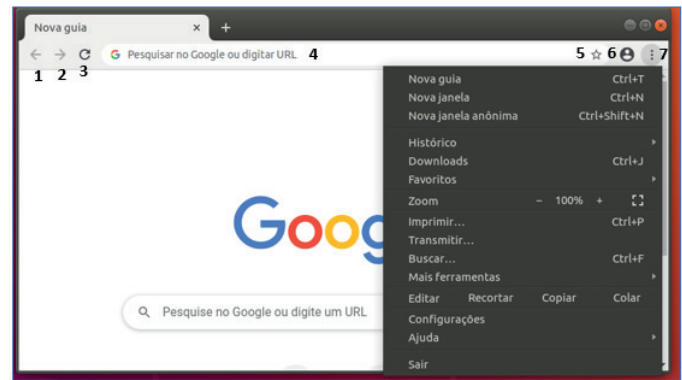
Nova guia ×
+

1 2 3
Pesquisar no Google ou digitar URL 4
5 6 7

Goog

Pesquise no Google ou digite um URL

| | |
|---|---|
| Nova guia | Ctrl+T |
| Nova janela | Ctrl+N |
| Nova janela anônima | Ctrl+Shift+N |
| Histórico | |
| Downloads | Ctrl+J |
| Favoritos | |
| Zoom − 100% + | |
| Imprimir... | Ctrl+P |
| Transmitir... | |
| Buscar... | Ctrl+F |
| Mais ferramentas | |
| Editar Recortar Copiar Colar | |
| Configurações | |
| Ajuda | |
| Sair | |